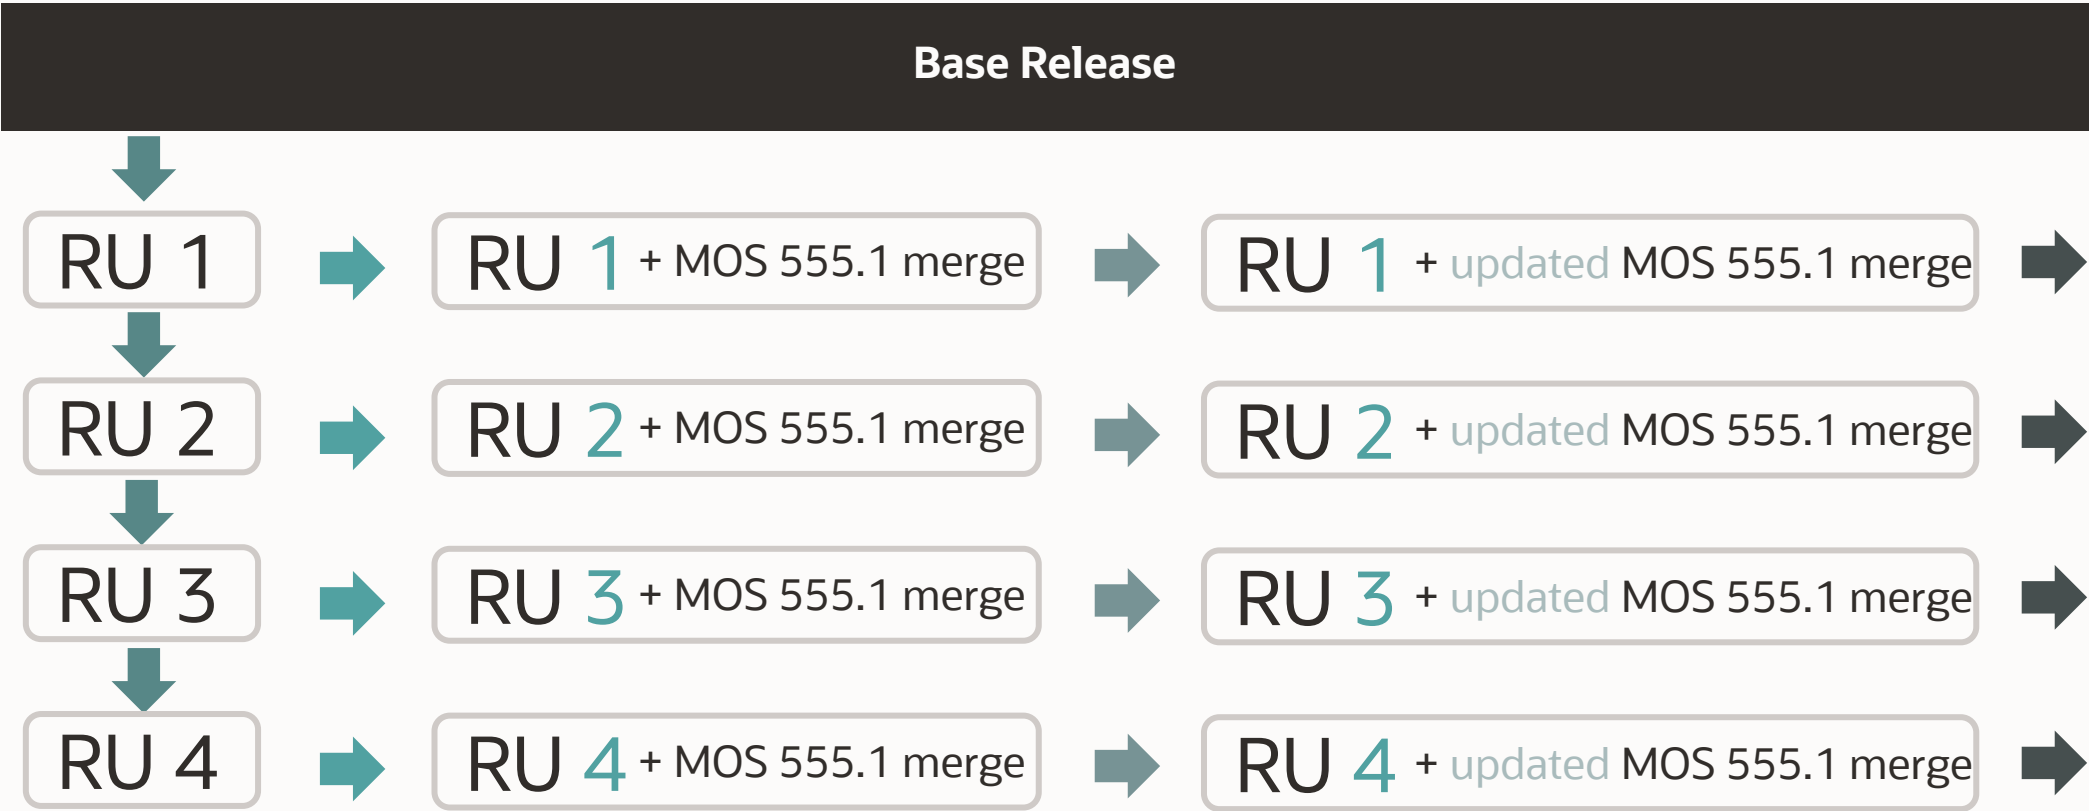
Base Release

RU 1

RU 1 + MOS 555.1 merge

RU 1 + updated MOS 555.1 merge

RU 2

RU 2 + MOS 555.1 merge

RU 2 + updated MOS 555.1 merge

RU 3

RU 3 + MOS 555.1 merge

RU 3 + updated MOS 555.1 merge

RU 4

RU 4 + MOS 555.1 merge

RU 4 + updated MOS 555.1 merge